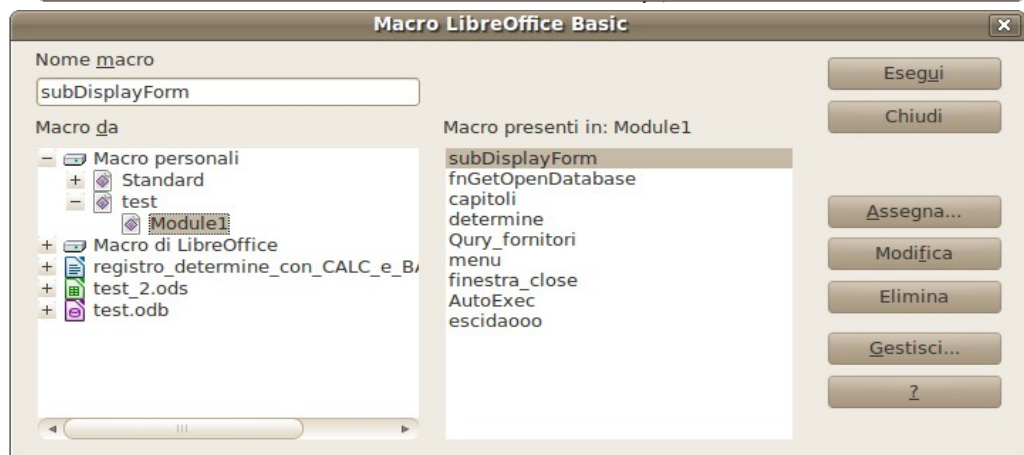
Macro LibreOffice Basic

Nome macro

subDisplayForm

Macro da

Macro personali
Standard
test
Module1
Macro di LibreOffice
registro_determine_con_CALC_e_B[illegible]
test_2.ods
test.odb

Macro presenti in: Module1

subDisplayForm
fnGetOpenDatabase
capitoli
determine
Qury_fornitori
menu
finestra_close
AutoExec
escidaooo

Esegui
Chiudi
Assegna...
Modifica
Elimina
Gestisci...
?